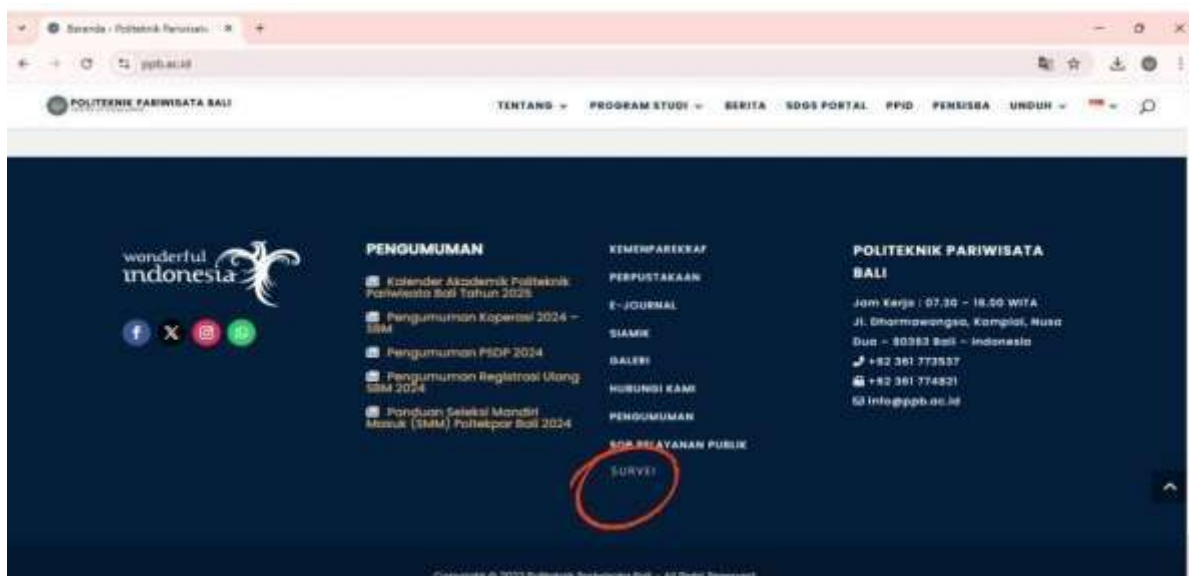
Beranda - Politeknik Pariwisata ×

ppb.ac.id

POLITEKNIK PARIWISATA BALI

TENTANG ⌄ PROGRAM STUDI ⌄ BERITA SDGS PORTAL PPID PENSISBA UNDUH ⌄

wonderful indonesia

PENGUMUMAN

Kalender Akademik Politeknik Pariwisata Bali Tahun 2025

Pengumuman Koperasi 2024 – SBM

Pengumuman PSDP 2024

Pengumuman Registrasi Ulang SBM 2024

Panduan Seleksi Mandiri Masuk (SMM) Poltekpar Bali 2024

KEMENPAREKRAF

PERPUSTAKAAN

E-JOURNAL

SIAMIK

GALERI

HUBUNGI KAMI

PENGUMUMAN

SOP PELAYANAN PUBLIK

SURVEI

POLITEKNIK PARIWISATA BALI

Jam Kerja : 07.30 – 16.00 WITA

Jl. Dharmawangsa, Kampial, Nusa Dua – 80363 Bali – Indonesia

+62 361 773537

+62 361 774821

info@ppb.ac.id

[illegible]